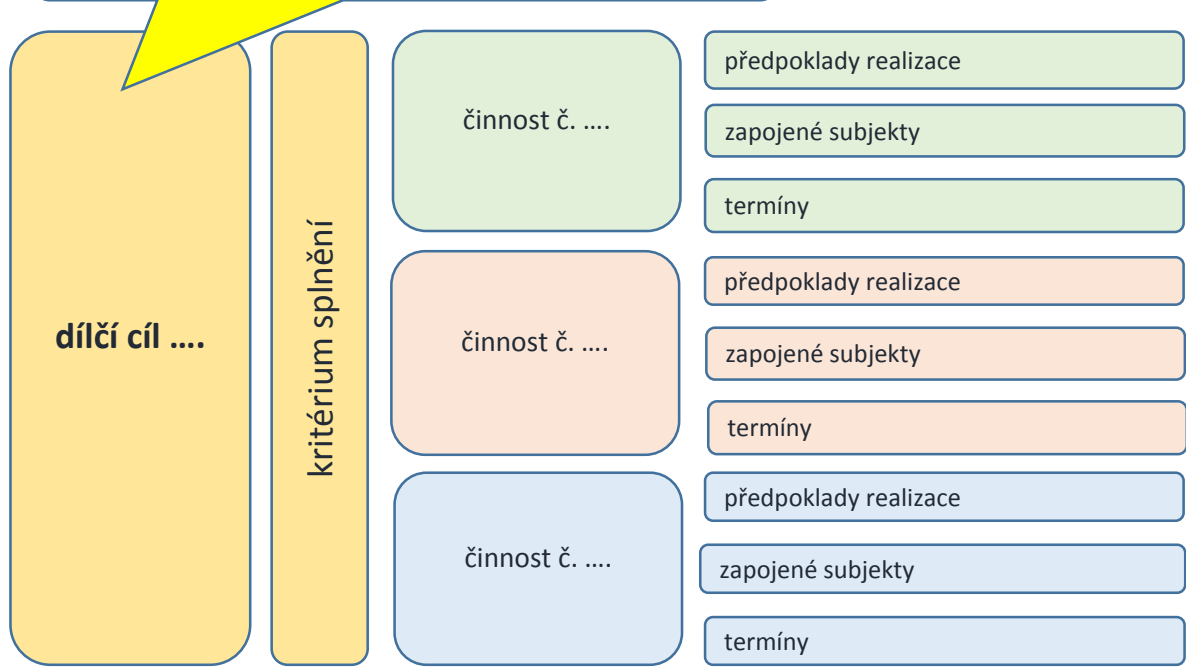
dílčí cíl ….

kritérium splnění

činnost č. ….

předpoklady realizace

zapojené subjekty

termíny

činnost č. ….

předpoklady realizace

zapojené subjekty

termíny

činnost č. ….

předpoklady realizace

zapojené subjekty

termíny